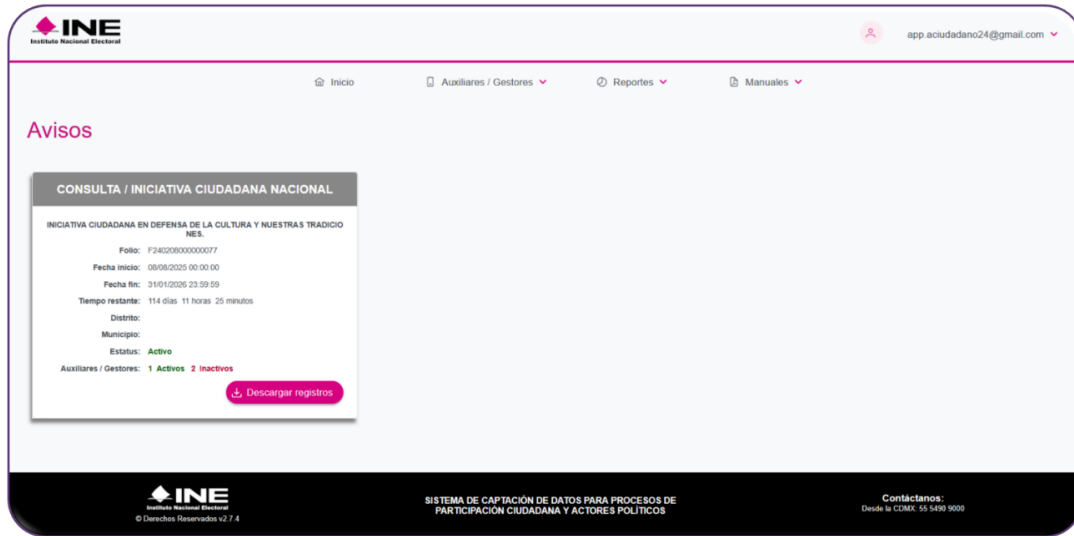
INE
Instituto Nacional Electoral

app.aciudadano24@gmail.com

Inicio
Auxiliares / Gestores
Reportes
Manuales

Avisos

CONSULTA / INICIATIVA CIUDADANA NACIONAL

INICIATIVA CIUDADANA EN DEFENSA DE LA CULTURA Y NUESTRAS TRADICIONES.

Folio: F240208000000077
Fecha inicio: 08/08/2025 00:00:00
Fecha fin: 31/01/2026 23:59:59
Tiempo restante: 114 días 11 horas 25 minutos
Distrito:
Municipio:
Estatus: Activo
Auxiliares / Gestores: 1 Activos 2 Inactivos

Descargar registros

INE
Instituto Nacional Electoral
© Derechos Reservados v2.7.4

SISTEMA DE CAPTACIÓN DE DATOS PARA PROCESOS DE PARTICIPACIÓN CIUDADANA Y ACTORES POLÍTICOS

Contáctanos:
Desde la CDMX: 55 5490 9000